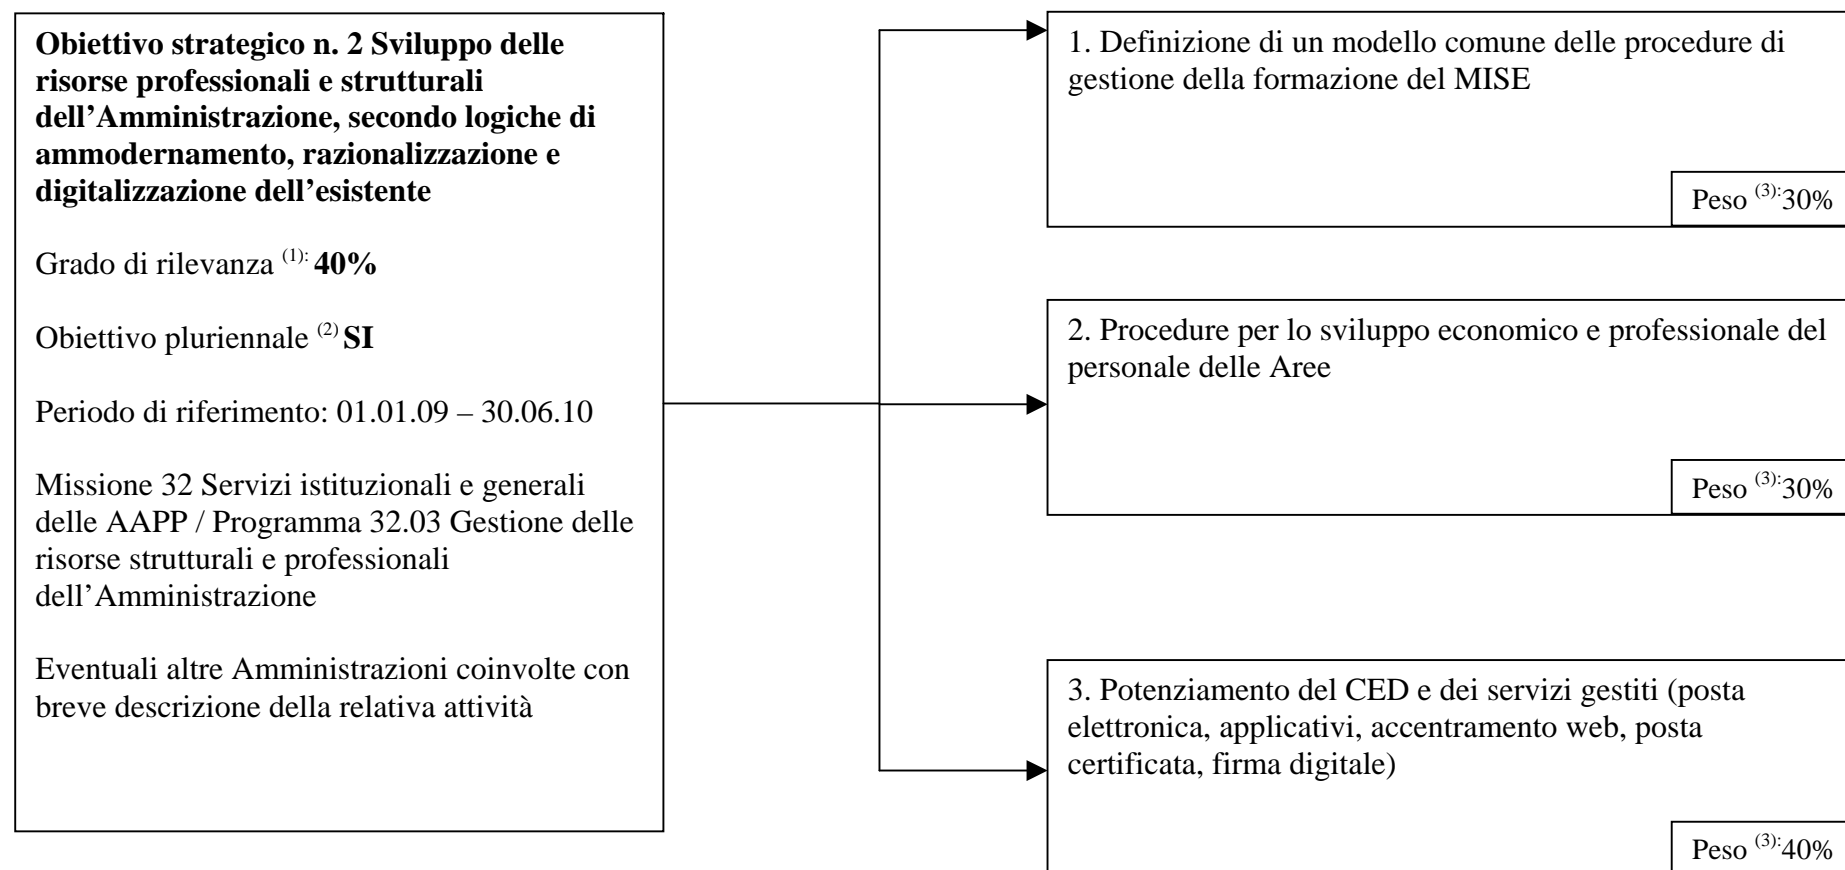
**Obiettivo strategico n. 2 Sviluppo delle risorse professionali e strutturali dell'Amministrazione, secondo logiche di ammodernamento, razionalizzazione e digitalizzazione dell'esistente**

Grado di rilevanza $^{(1):}$ **40%**

Obiettivo pluriennale $^{(2)}$ **SI**

Periodo di riferimento: 01.01.09 – 30.06.10

Missione 32 Servizi istituzionali e generali delle AAPP / Programma 32.03 Gestione delle risorse strutturali e professionali dell'Amministrazione

Eventuali altre Amministrazioni coinvolte con breve descrizione della relativa attività

1. Definizione di un modello comune delle procedure di gestione della formazione del MISE

Peso $^{(3):}$30%

2. Procedure per lo sviluppo economico e professionale del personale delle Aree

Peso $^{(3):}$30%

3. Potenziamento del CED e dei servizi gestiti (posta elettronica, applicativi, accentramento web, posta certificata, firma digitale)

Peso $^{(3):}$40%